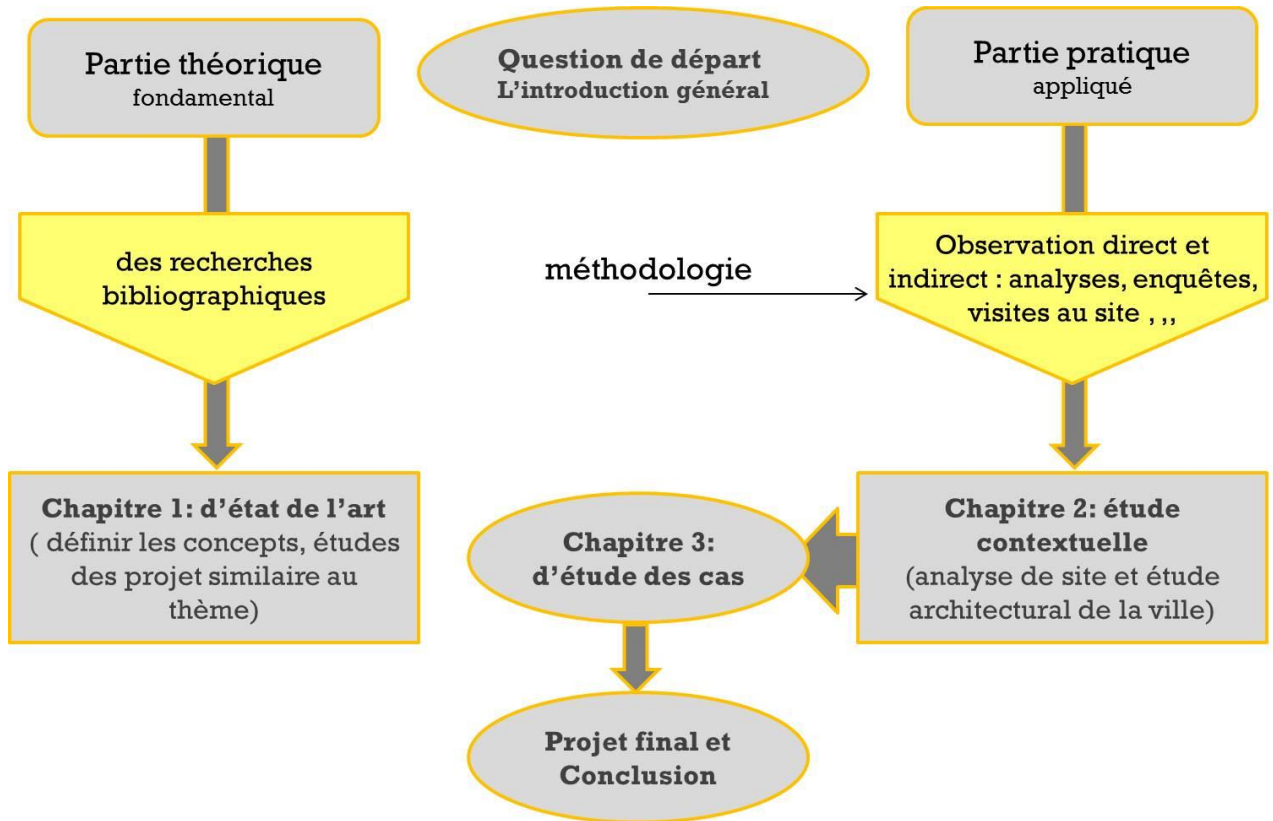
Partie théorique
fondamental

Question de départ
L'introduction général

Partie pratique
appliqué

des recherches bibliographiques

méthodologie

Observation direct et indirect : analyses, enquêtes, visites au site , ,,

Chapitre 1: d'état de l'art
( définir les concepts, études des projet similaire au thème)

Chapitre 3: d'étude des cas

Chapitre 2: étude contextuelle
(analyse de site et étude architectural de la ville)

Projet final et Conclusion